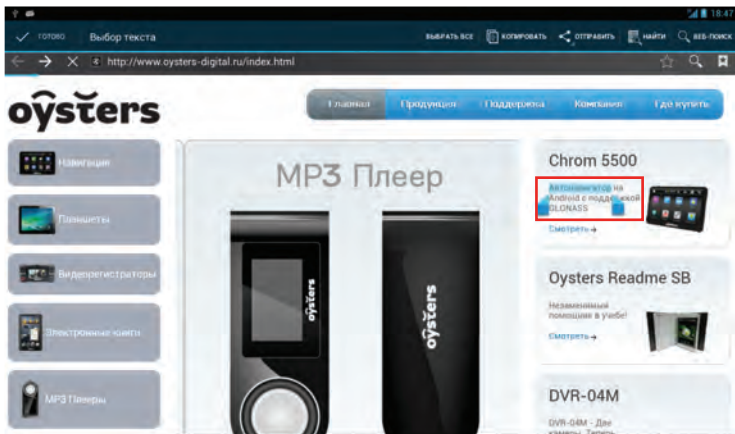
18:47

ГОТОВО Выбор текста ВЫБРАТЬ ВСЕ КОПИРОВАТЬ ОТПРАВИТЬ НАЙТИ ВЕБ-ПОИСК

http://www.oysters-digital.ru/index.html

oysters

Главная Продукция Поддержка Компания Где купить

Навигация

Планшеты

Видеорегистраторы

Электронные книги

MP3 Плееры

MP3 Плеер

oysters

oysters

Chrom 5500

Автонавигатор на Android с поддержкой GLONASS

Смотреть

Oysters Readme SB

Незаменимый помощник в учебе!

Смотреть

DVR-04M

DVR-04M - Две камеры. Запись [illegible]